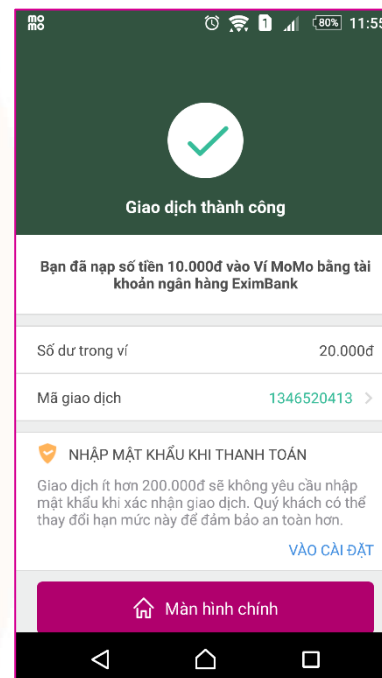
mo
mo

80% 11:55

Giao dịch thành công

Bạn đã nạp số tiền 10.000đ vào Ví MoMo bằng tài khoản ngân hàng EximBank

Số dư trong ví 20.000đ

Mã giao dịch 1346520413

NHẬP MẬT KHẨU KHI THANH TOÁN

Giao dịch ít hơn 200.000đ sẽ không yêu cầu nhập mật khẩu khi xác nhận giao dịch. Quý khách có thể thay đổi hạn mức này để đảm bảo an toàn hơn.

VÀO CÀI ĐẶT

Màn hình chính